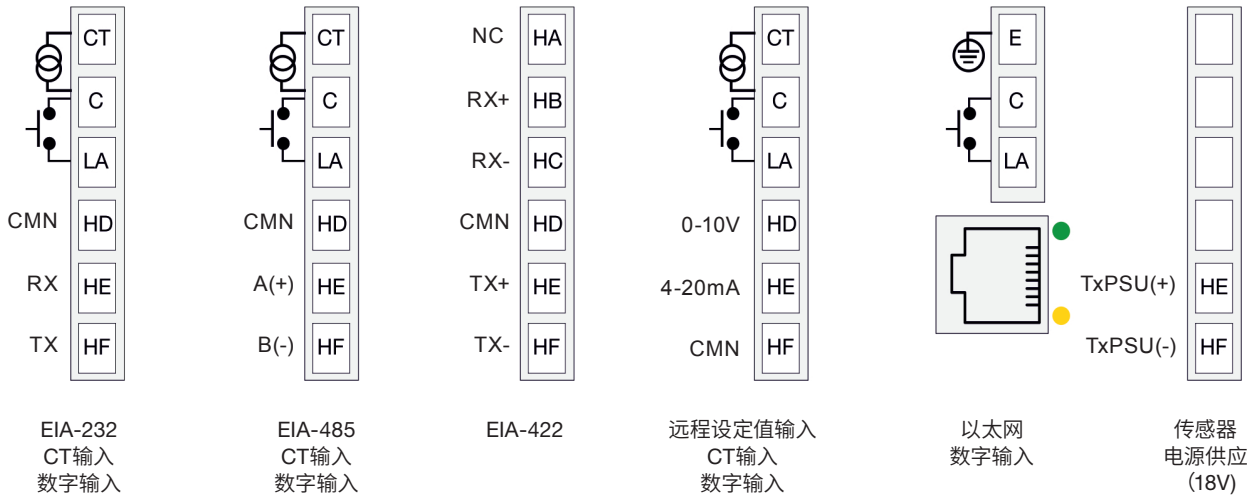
CT
C
LA
CMN HD
RX HE
TX HF

EIA-232
CT输入
数字输入

CT
C
LA
CMN HD
A(+) HE
B(-) HF

EIA-485
CT输入
数字输入

NC HA
RX+ HB
RX- HC
CMN HD
TX+ HE
TX- HF

EIA-422

CT
C
LA
0-10V HD
4-20mA HE
CMN HF

远程设定值输入
CT输入
数字输入

E
C
LA

以太网
数字输入

TxPSU(+) HE
TxPSU(-) HF

传感器
电源供应
(18V)